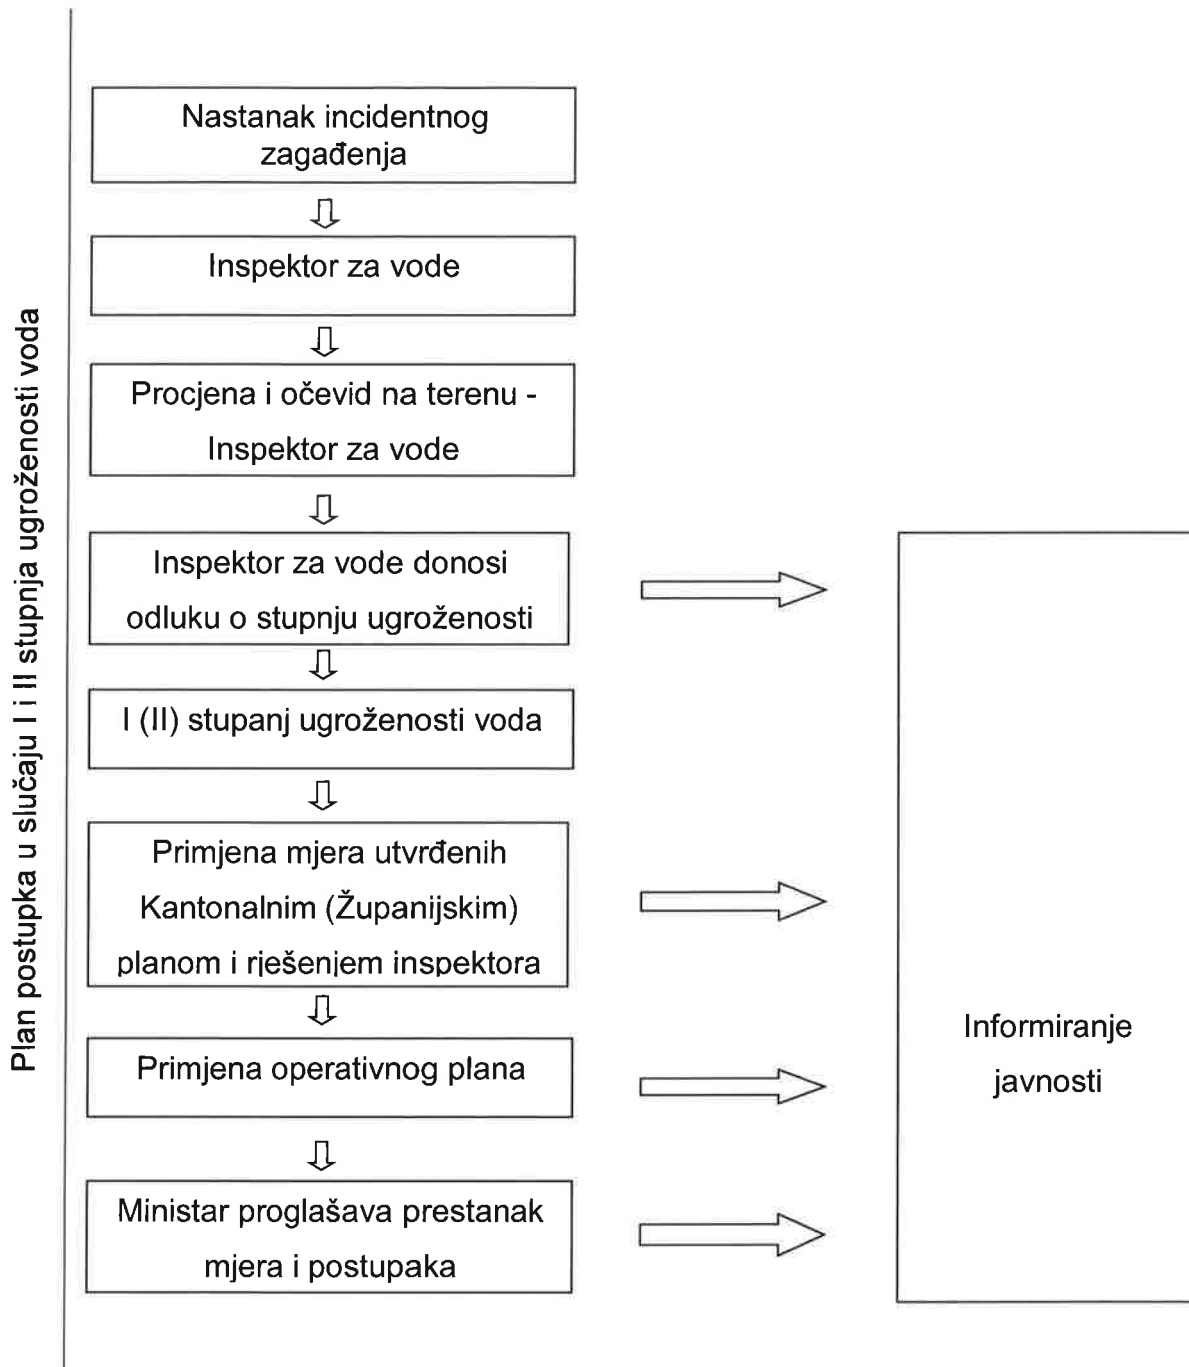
Plan postupka u slučaju I i II stupnja ugroženosti voda

Nastanak incidentnog zagađenja

Inspektor za vode

Procjena i očevid na terenu - Inspektor za vode

Inspektor za vode donosi odluku o stupnju ugroženosti

I (II) stupanj ugroženosti voda

Primjena mjera utvrđenih Kantonalnim (Županijskim) planom i rješenjem inspektora

Primjena operativnog plana

Ministar proglašava prestanak mjera i postupaka

Informiranje javnosti